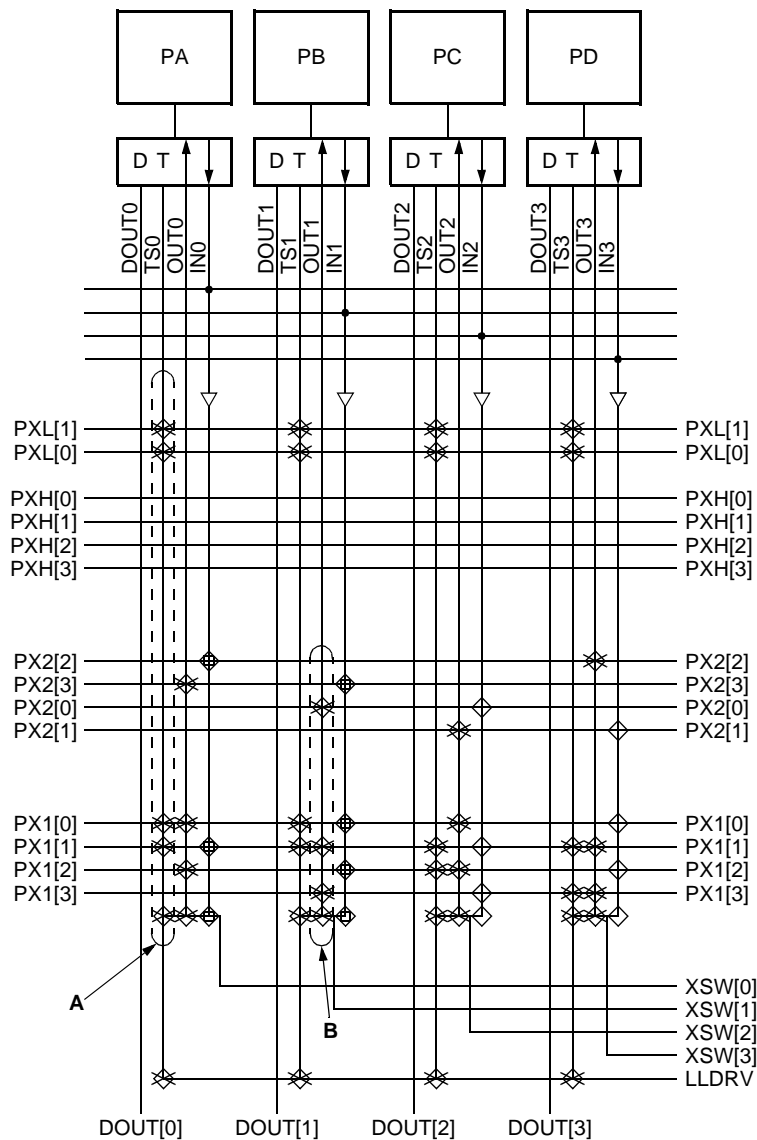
PA PB PC PD

D T D T D T D T

DOUT0 TS0 OUT0 IN0 DOUT1 TS1 OUT1 IN1 DOUT2 TS2 OUT2 IN2 DOUT3 TS3 OUT3 IN3

PXL[1] PXL[1]
PXL[0] PXL[0]

PXH[0] PXH[0]
PXH[1] PXH[1]
PXH[2] PXH[2]
PXH[3] PXH[3]

PX2[2] PX2[2]
PX2[3] PX2[3]
PX2[0] PX2[0]
PX2[1] PX2[1]

PX1[0] PX1[0]
PX1[1] PX1[1]
PX1[2] PX1[2]
PX1[3] PX1[3]

A
B

XSW[0]
XSW[1]
XSW[2]
XSW[3]
LLDRV

DOUT[0] DOUT[1] DOUT[2] DOUT[3]